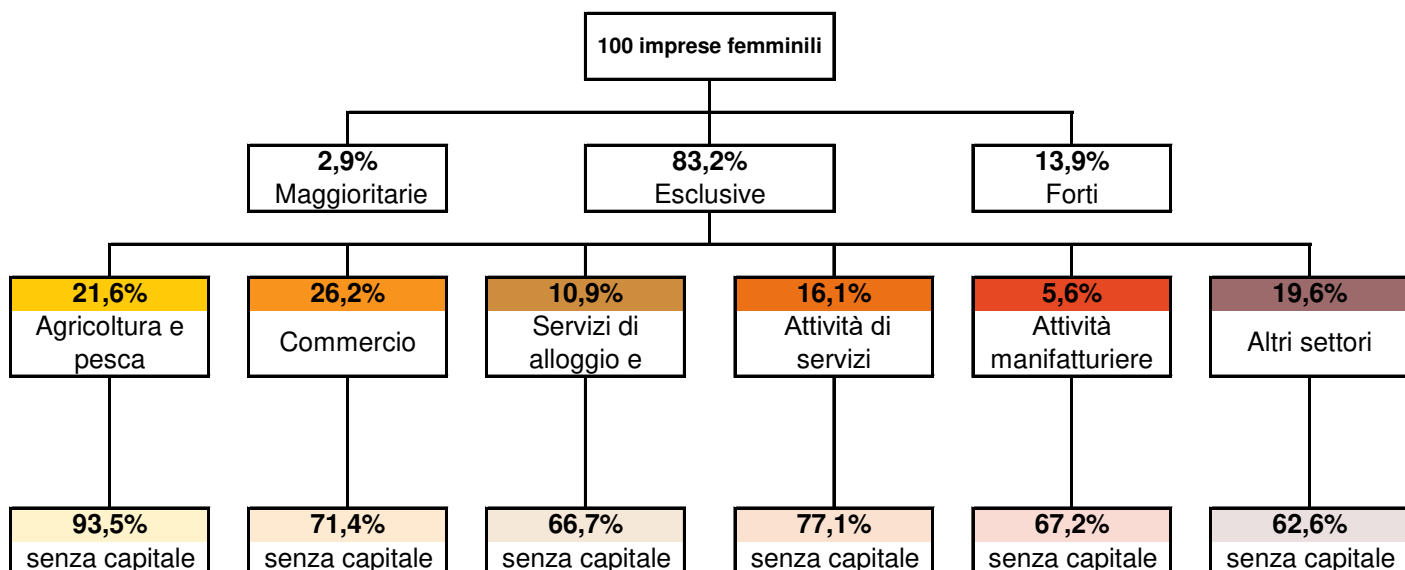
100 imprese femminili

2,9%
Maggioritarie

83,2%
Esclusive

13,9%
Forti

21,6%
Agricoltura e pesca

26,2%
Commercio

10,9%
Servizi di alloggio e

16,1%
Attività di servizi

5,6%
Attività manifatturiere

19,6%
Altri settori

93,5%
senza capitale

71,4%
senza capitale

66,7%
senza capitale

77,1%
senza capitale

67,2%
senza capitale

62,6%
senza capitale